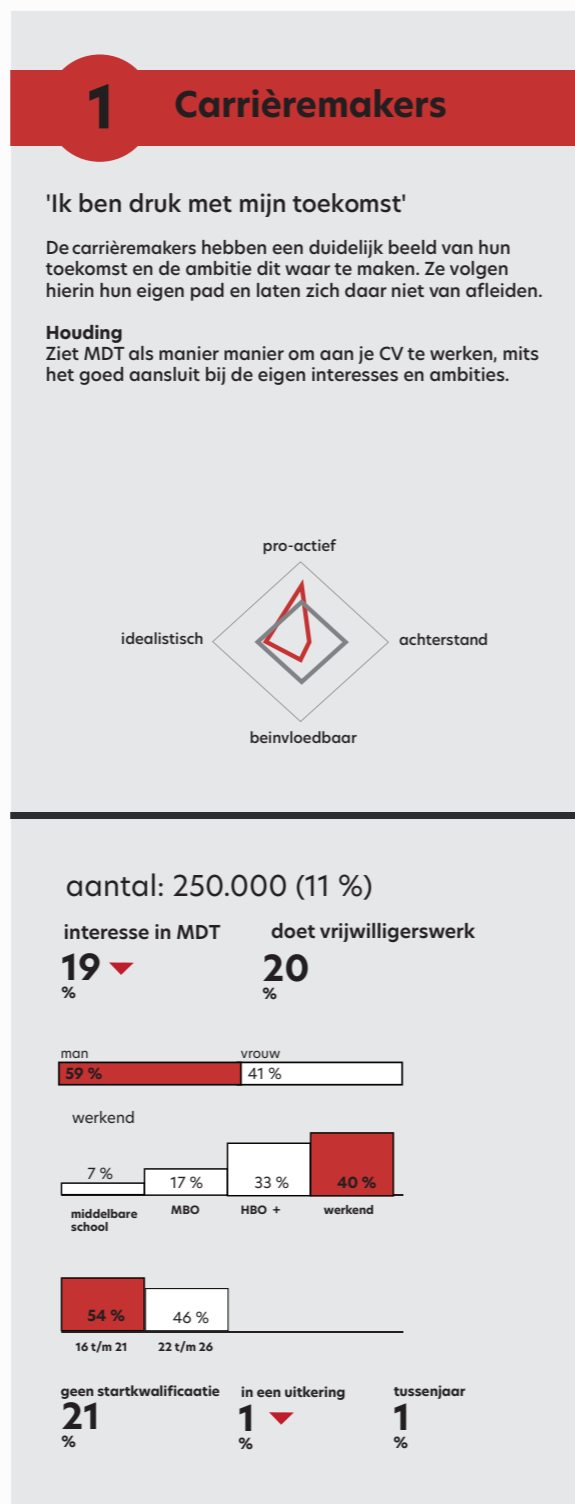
1 Carrièremakers

'Ik ben druk met mijn toekomst'

De carrièremakers hebben een duidelijk beeld van hun toekomst en de ambitie dit waar te maken. Ze volgen hierin hun eigen pad en laten zich daar niet van afleiden.

Houding
Ziet MDT als manier manier om aan je CV te werken, mits het goed aansluit bij de eigen interesses en ambities.

pro-actief
idealistisch
achterstand
beinvloedbaar

aantal: 250.000 (11 %)

interesse in MDT
19
%

doet vrijwilligerswerk
20
%

man
59 %
vrouw
41 %

werkend
7 %
17 %
33 %
40 %
middelbare school
MBO
HBO +
werkend

54 %
46 %
16 t/m 21
22 t/m 26

geen startkwalificaatie
21
%

in een uitkering
1
%

tussenjaar
1
%